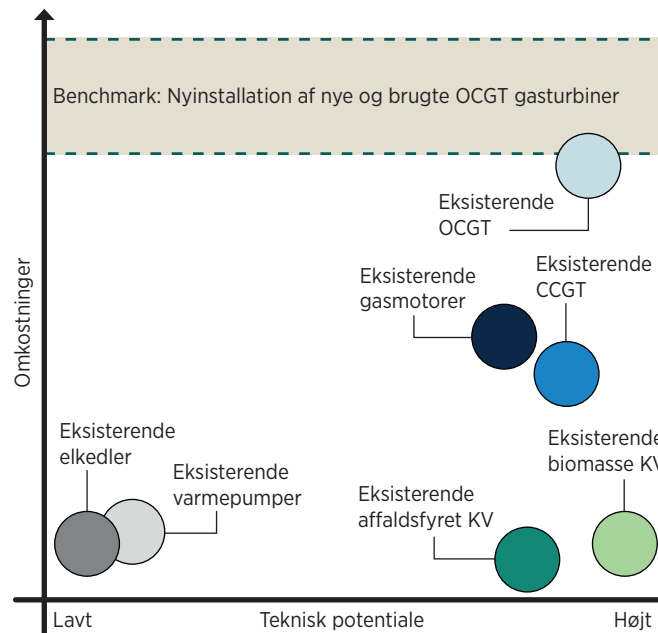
Benchmark: Nyinstallation af nye og brugte OCGT gasturbiner

Eksisterende OCGT

Eksisterende gasmotorer

Eksisterende CCGT

Omkostninger

Eksisterende elkedler

Eksisterende varmepumper

Eksisterende biomasse K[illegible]

Eksisterende affaldsfyret KV

Lavt

Teknisk potentiale

Højt